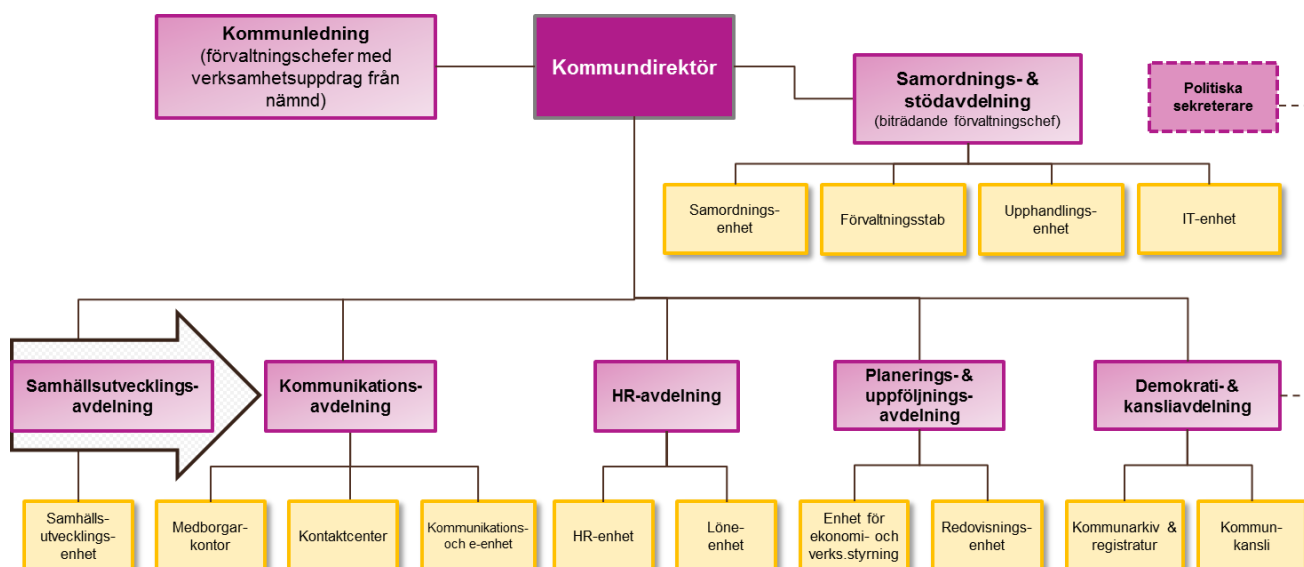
Kommunledning
(förvaltningschefer med verksamhetsuppdrag från nämnd)

Kommundirektör

Samordnings- & stödavdelning
(biträdande förvaltningschef)

Politiska sekreterare

Samordnings-enhet

Förvaltningsstab

Upphandlings-enhet

IT-enhet

Samhällsutvecklings-avdelning

Kommunikations-avdelning

HR-avdelning

Planerings- & uppföljnings-avdelning

Demokrati- & kansliavdelning

Samhälls-utvecklings-enhet

Medborgar-kontor

Kontaktcenter

Kommunikations- och e-enhet

HR-enhet

Löne-enhet

Enhet för ekonomi- och verks.styrning

Redovisnings-enhet

Kommunarkiv & registratur

Kommun-kansli